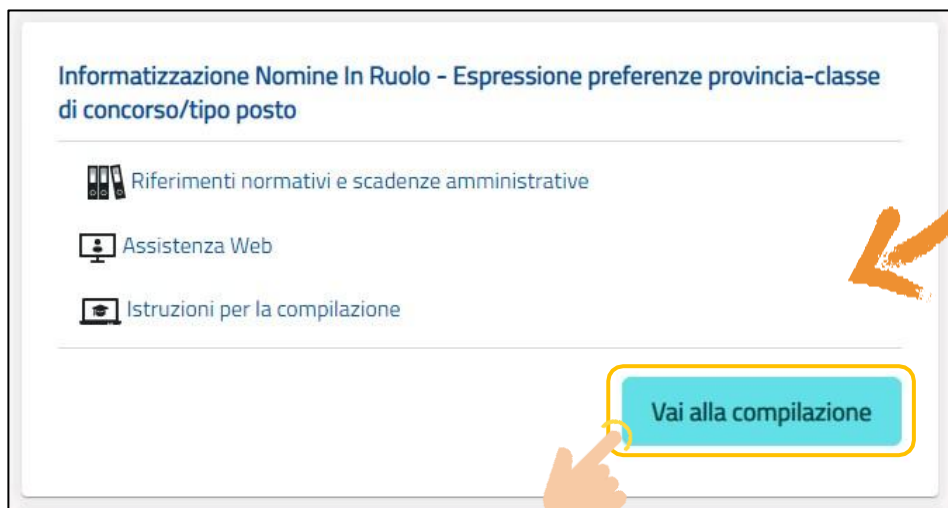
Informatizzazione Nomine In Ruolo - Espressione preferenze provincia-classe di concorso/tipo posto

Riferimenti normativi e scadenze amministrative

Assistenza Web

Istruzioni per la compilazione

Vai alla compilazione